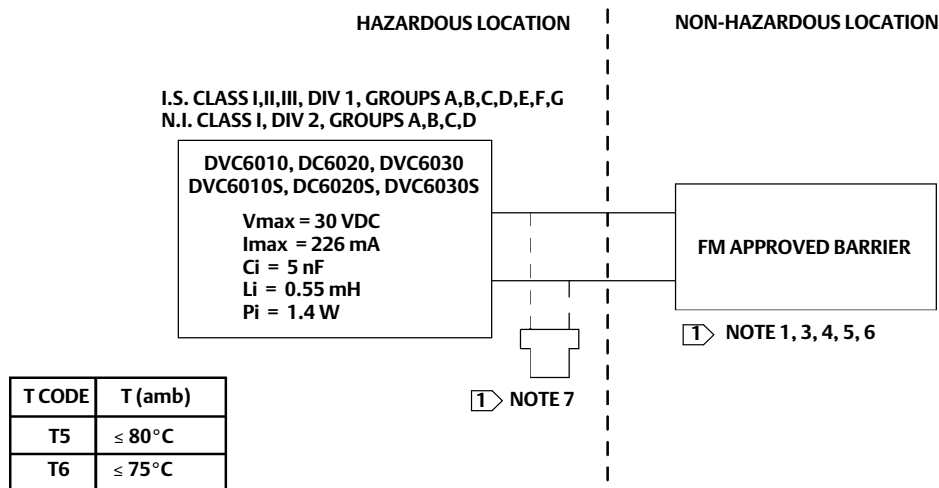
HAZARDOUS LOCATION

NON-HAZARDOUS LOCATION

I.S. CLASS I,II,III, DIV 1, GROUPS A,B,C,D,E,F,G
N.I. CLASS I, DIV 2, GROUPS A,B,C,D

DVC6010, DC6020, DVC6030
DVC6010S, DC6020S, DVC6030S

Vmax = 30 VDC
Imax = 226 mA
Ci = 5 nF
Li = 0.55 mH
Pi = 1.4 W

FM APPROVED BARRIER

1 NOTE 1, 3, 4, 5, 6

1 NOTE 7

| T CODE | T (amb) |
|---|---|
| T5 | $\leq$ 80°C |
| T6 | $\leq$ 75°C |